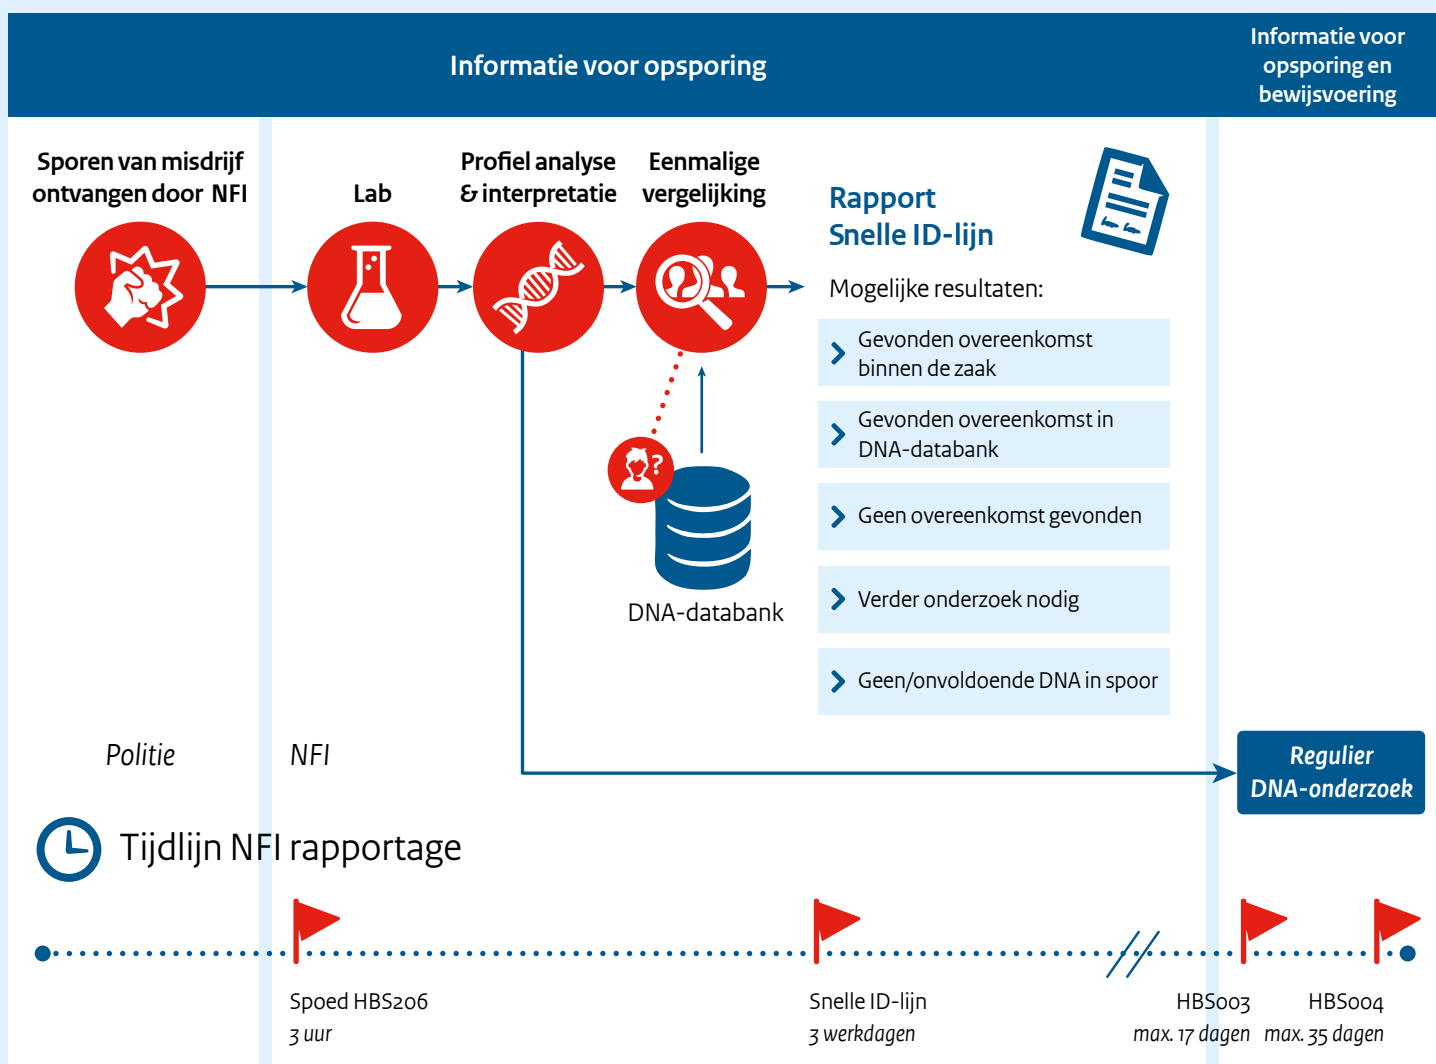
Informatie voor opsporing

Informatie voor opsporing en bewijsvoering

Sporen van misdrijf ontvangen door NFI

Lab

Profiel analyse & interpretatie

Eenmalige vergelijking

Rapport Snelle ID-lijn

Mogelijke resultaten:

Gevonden overeenkomst binnen de zaak

Gevonden overeenkomst in DNA-databank

Geen overeenkomst gevonden

Verder onderzoek nodig

Geen/onvoldoende DNA in spoor

DNA-databank

Politie

NFI

Regulier DNA-onderzoek

Tijdlijn NFI rapportage

Spoed HBS206
3 uur

Snelle ID-lijn
3 werkdagen

HBS003
max. 17 dagen

HBS004
max. 35 dagen